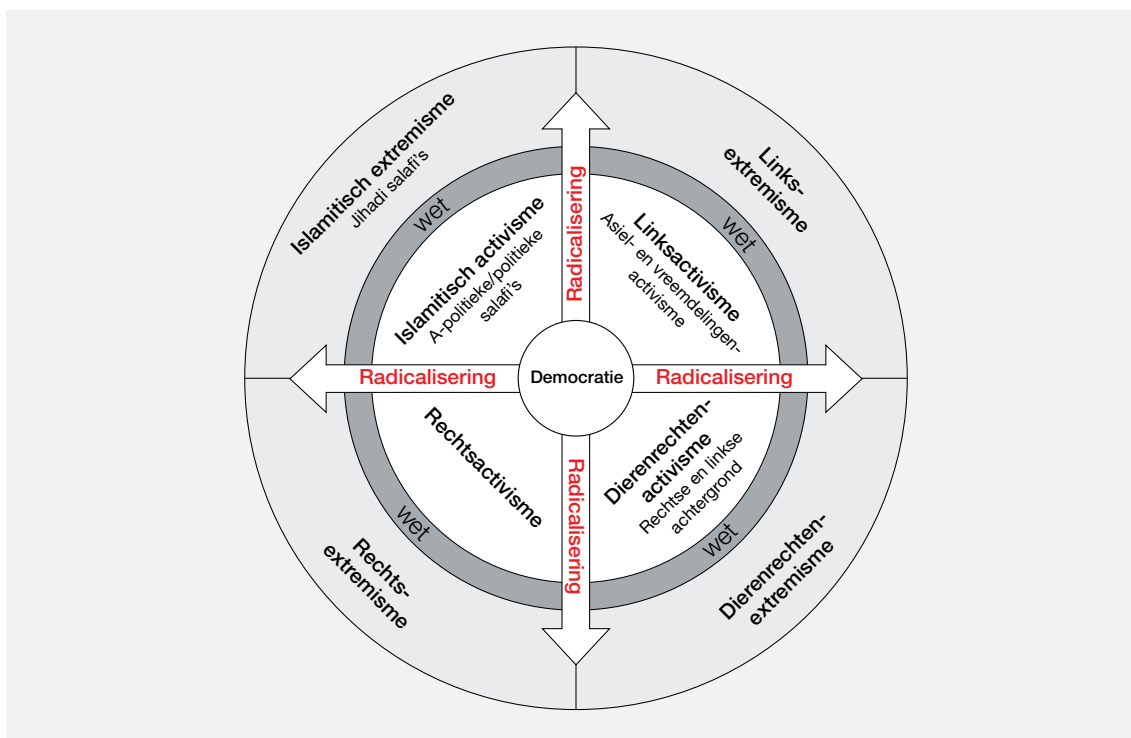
Islamitisch extremisme
Jihadi salafi's

Links-extremisme

wet

wet

Radicalisering

Islamitisch activisme
A-politieke/politieke salafi's

Linksactivisme
Asiel- en vreemdelingenactivisme

Radicalisering

Democratie

Radicalisering

Rechtsactivisme

Dierenrechtenactivisme
Rechtse en linkse achtergrond

Radicalisering

wet

wet

Rechts-extremisme

Dierenrechten-extremisme